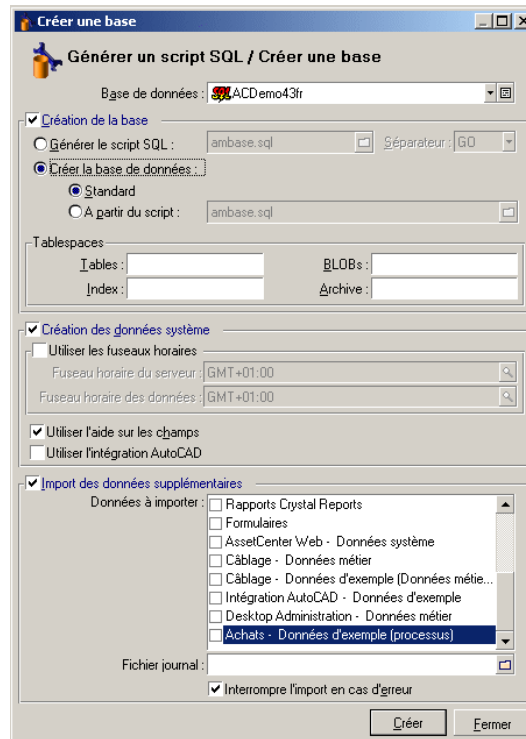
Créer une base

Générer un script SQL / Créer une base

Base de données : ACDemo43fr

Création de la base

Générer le script SQL : ambase.sql Séparateur : GO

Créer la base de données :

Standard

A partir du script : ambase.sql

Tablespaces

Tables :

BLOBs :

Index :

Archive :

Création des données système

Utiliser les fuseaux horaires

Fuseau horaire du serveur : GMT+01:00

Fuseau horaire des données : GMT+01:00

Utiliser l'aide sur les champs

Utiliser l'intégration AutoCAD

Import des données supplémentaires

Données à importer :

Rapports Crystal Reports

Formulaires

AssetCenter Web - Données système

Câblage - Données métier

Câblage - Données d'exemple (Données métie...

Intégration AutoCAD - Données d'exemple

Desktop Administration - Données métier

Achats - Données d'exemple (processus)

Fichier journal :

Interrompre l'import en cas d'erreur

Créer

Fermer